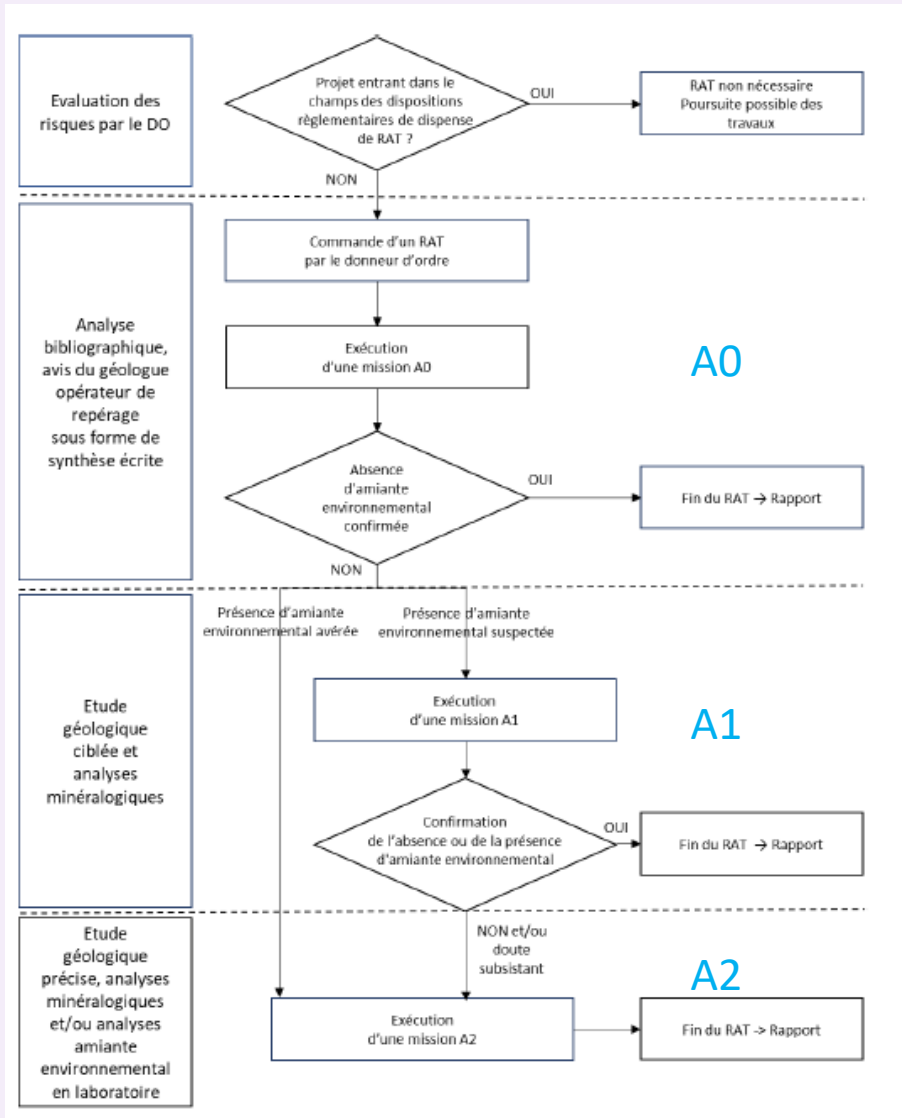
Evaluation des risques par le DO

Projet entrant dans le champs des dispositions règlementaires de dispense de RAT ?

OUI

RAT non nécessaire
Poursuite possible des travaux

NON

Analyse bibliographique, avis du géologue opérateur de repérage sous forme de synthèse écrite

Commande d'un RAT par le donneur d'ordre

Exécution d'une mission A0

A0

Absence d'amiante environnemental confirmée

OUI

Fin du RAT → Rapport

NON

Etude géologique ciblée et analyses minéralogiques

Présence d'amiante environnemental avérée

Présence d'amiante environnemental suspectée

Exécution d'une mission A1

A1

Confirmation de l'absence ou de la présence d'amiante environnemental

OUI

Fin du RAT → Rapport

NON et/ou doute subsistant

Etude géologique précise, analyses minéralogiques et/ou analyses amiante environnemental en laboratoire

A2

Exécution d'une mission A2

Fin du RAT -> Rapport